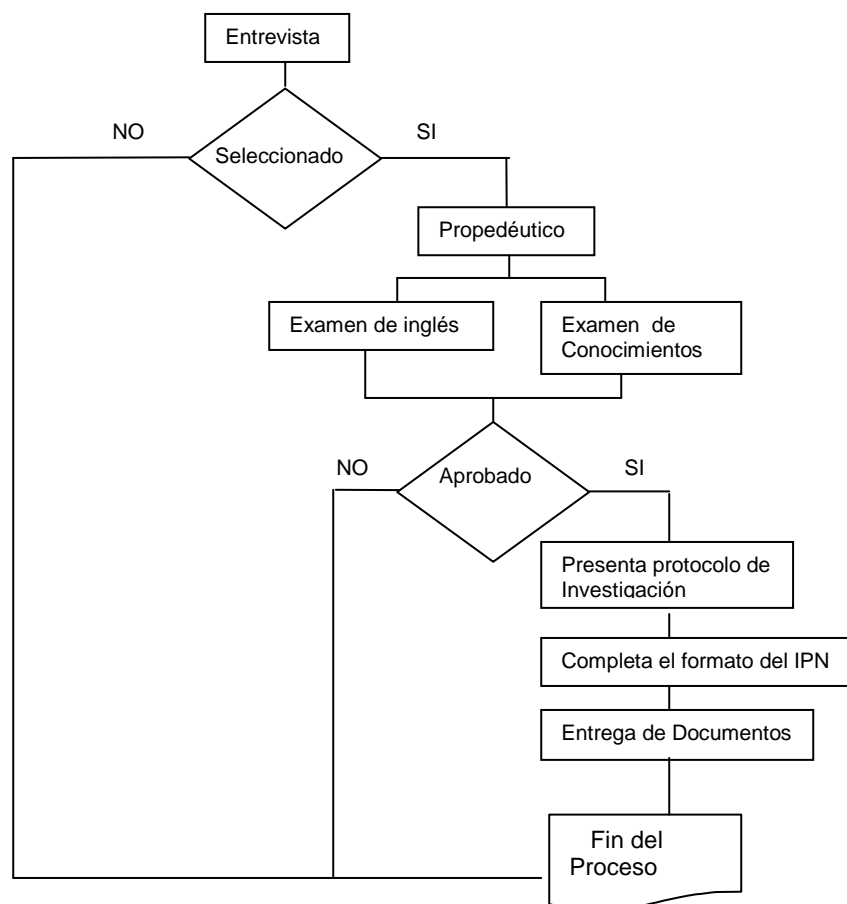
Entrevista

NO

Seleccionado

SI

Propedéutico

Examen de inglés

Examen de Conocimientos

NO

Aprobado

SI

Presenta protocolo de Investigación

Completa el formato del IPN

Entrega de Documentos

Fin del Proceso